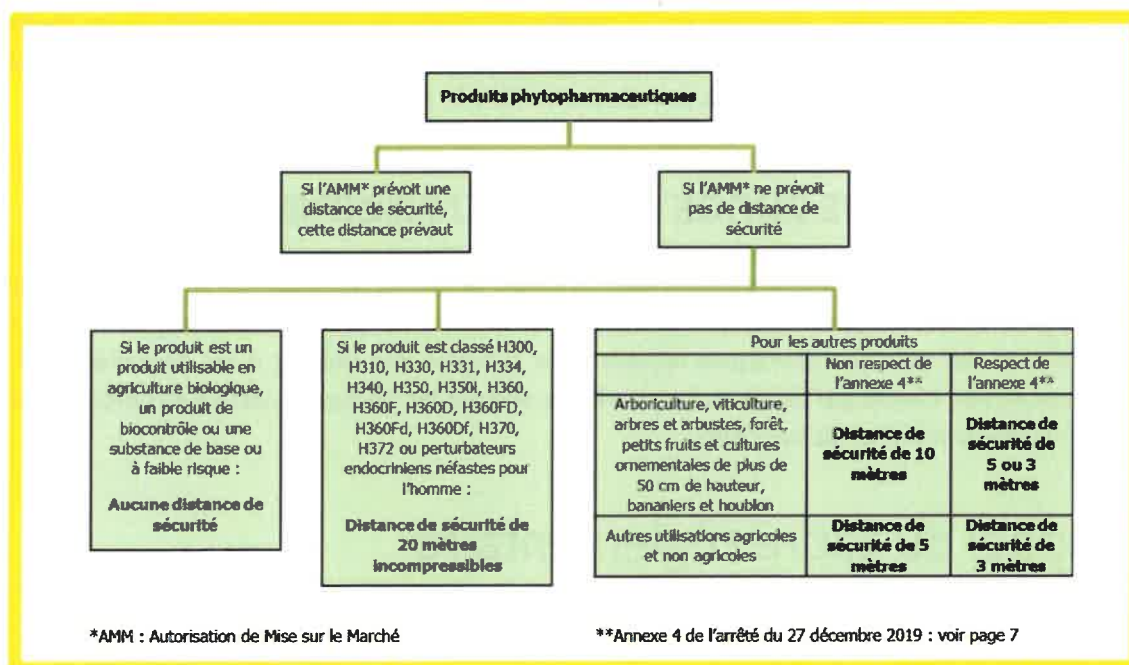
Produits phytopharmaceutiques

Si l'AMM* prévoit une distance de sécurité, cette distance prévaut

Si l'AMM* ne prévoit pas de distance de sécurité

Si le produit est un produit utilisable en agriculture biologique, un produit de biocontrôle ou une substance de base ou à faible risque :

Aucune distance de sécurité

Si le produit est classé H300, H310, H330, H331, H334, H340, H350, H350i, H360, H360F, H360D, H360FD, H360Fd, H360Df, H370, H372 ou perturbateurs endocriniens néfastes pour l'homme :

Distance de sécurité de 20 mètres incompressibles

| Pour les autres produits | | |
|---|---|---|
| | Non respect de l'annexe 4** | Respect de l'annexe 4** |
| Arboriculture, viticulture, arbres et arbustes, forêt, petits fruits et cultures ornementales de plus de 50 cm de hauteur, bananiers et houblon | Distance de sécurité de 10 mètres | Distance de sécurité de 5 ou 3 mètres |
| Autres utilisations agricoles et non agricoles | Distance de sécurité de 5 mètres | Distance de sécurité de 3 mètres |

*AMM : Autorisation de Mise sur le Marché

**Annexe 4 de l'arrêté du 27 décembre 2019 : voir page 7